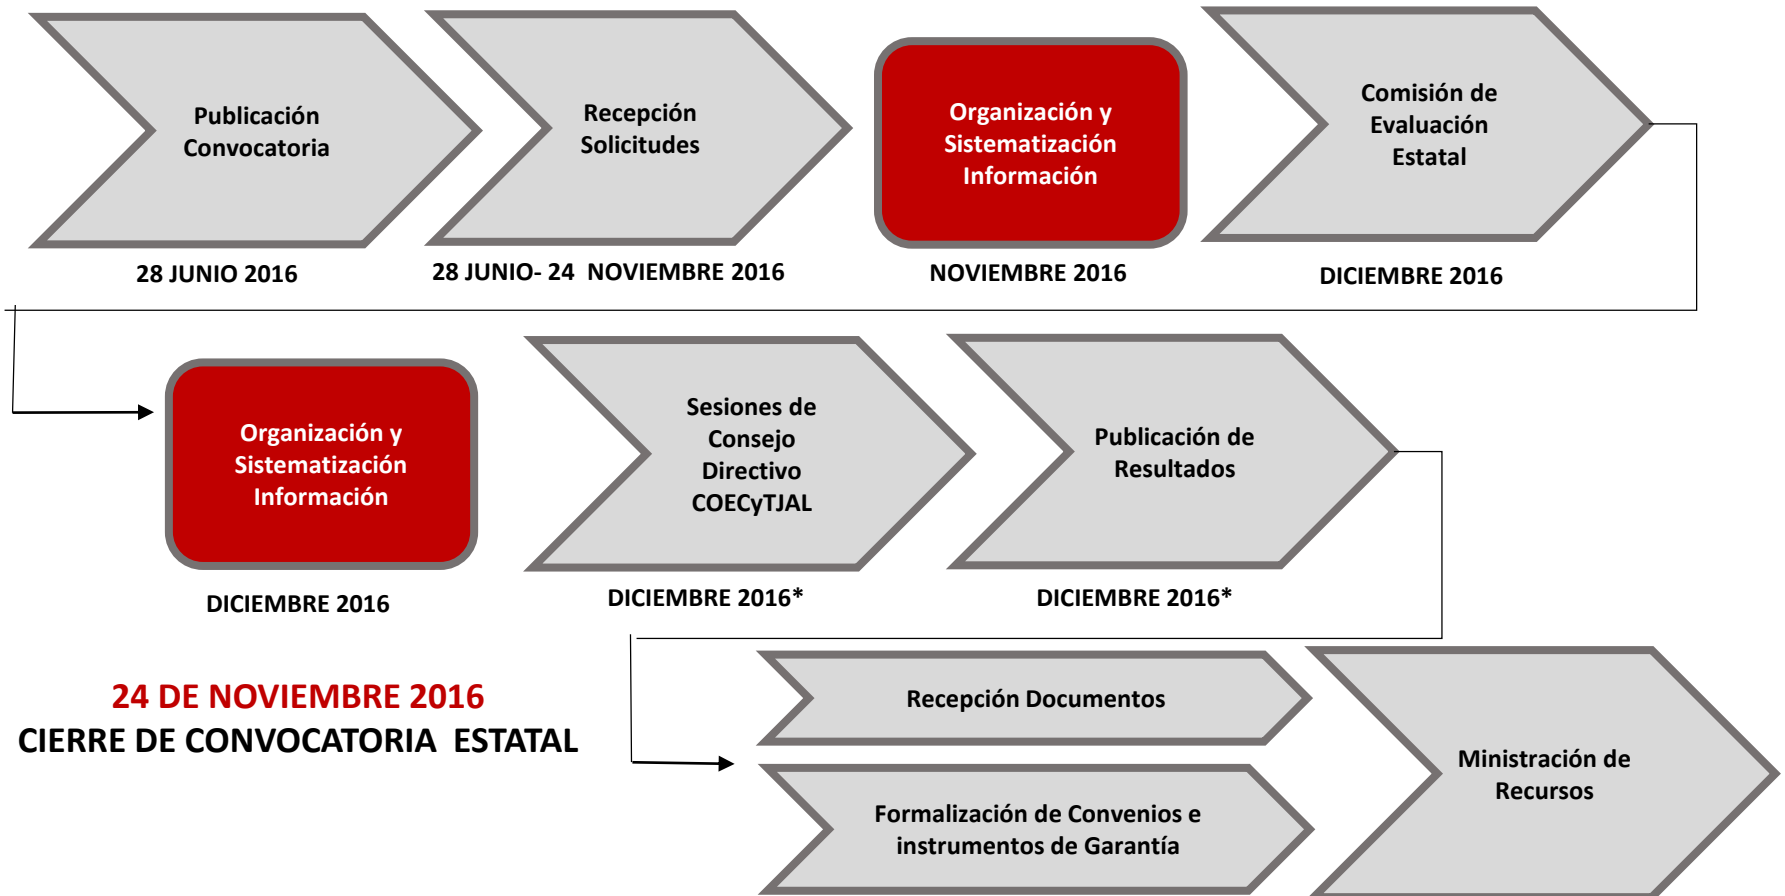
Publicación Convocatoria

28 JUNIO 2016

Recepción Solicitudes

28 JUNIO- 24 NOVIEMBRE 2016

Organización y Sistematización Información

NOVIEMBRE 2016

Comisión de Evaluación Estatal

DICIEMBRE 2016

Organización y Sistematización Información

DICIEMBRE 2016

Sesiones de Consejo Directivo COECyTJAL

DICIEMBRE 2016*

Publicación de Resultados

DICIEMBRE 2016*

24 DE NOVIEMBRE 2016
CIERRE DE CONVOCATORIA ESTATAL

Recepción Documentos

Formalización de Convenios e instrumentos de Garantía

Ministración de Recursos